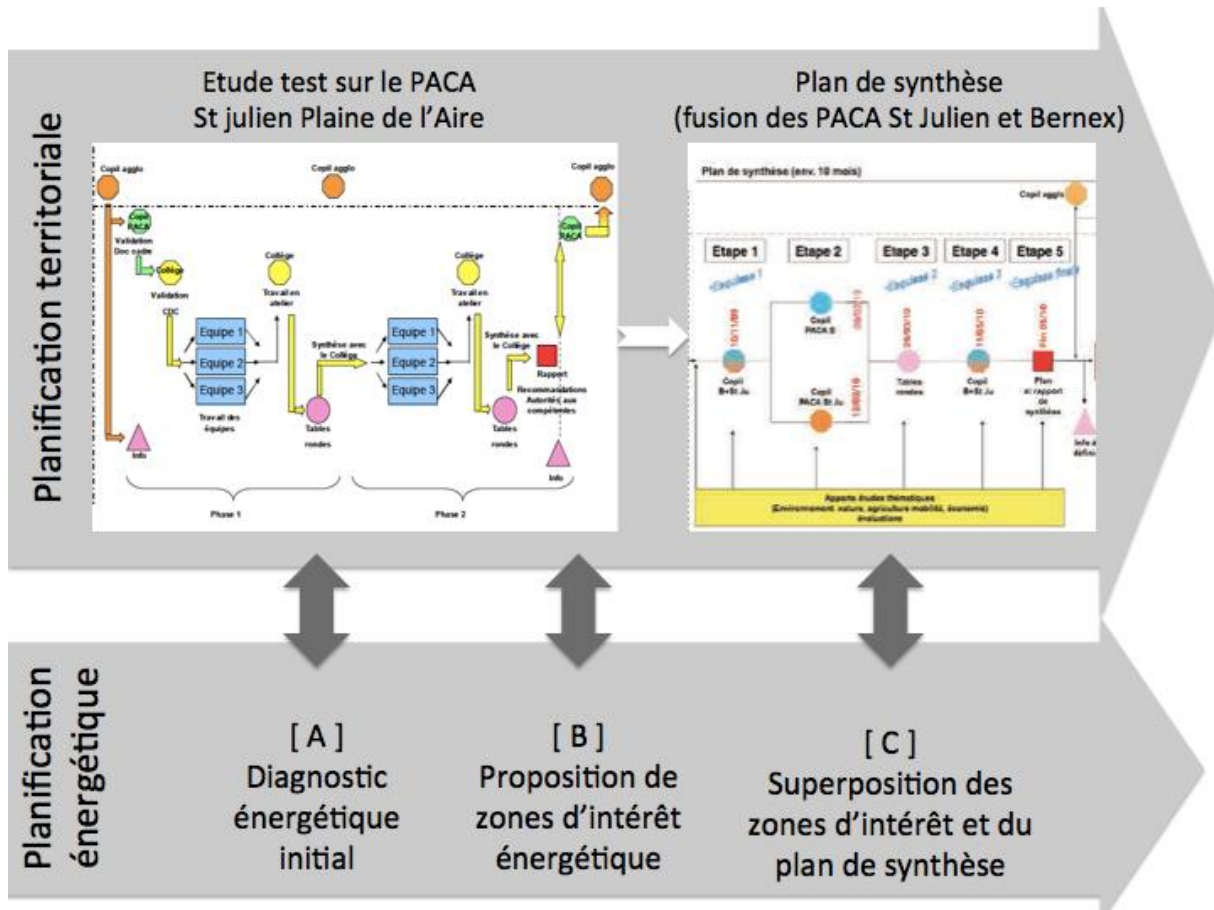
Planification territoriale

Etude test sur le PACA St julien Plaine de l'Aire

Copil agglo

Copil agglo

Copil agglo

Copil PACA

Validation Doc cadre

Collège

Validation CDC

Equipe 1

Equipe 2

Equipe 3

Travail des équipes

Collège

Travail en atelier

Synthèse avec le Collège

Tables rondes

Equipe 1

Equipe 2

Equipe 3

Collège

Travail en atelier

Synthèse avec le Collège

Copil PACA

Rapport

Recommandations Autorités aux compétentes

Tables rondes

Info

Info

Phase 1

Phase 2

Plan de synthèse (fusion des PACA St Julien et Bernex)

Plan de synthèse (env. 10 mois)

Copil agglo

Etape 1

Etape 2

Etape 3

Etape 4

Etape 5

Esquisse 1

Esquisse 2

Esquisse 3

Esquisse finale

10/11/09

Copil B+St Ju

Copil PACA B

Copil PACA St Ju

Tables rondes

Copil B+St Ju

Plan et rapport de synthèse

Info à définir

Apports études thématiques (Environnement nature, agriculture mobilité, économie) évaluation

Planification énergétique

[ A ] Diagnostic énergétique initial

[ B ] Proposition de zones d'intérêt énergétique

[ C ] Superposition des zones d'intérêt et du plan de synthèse